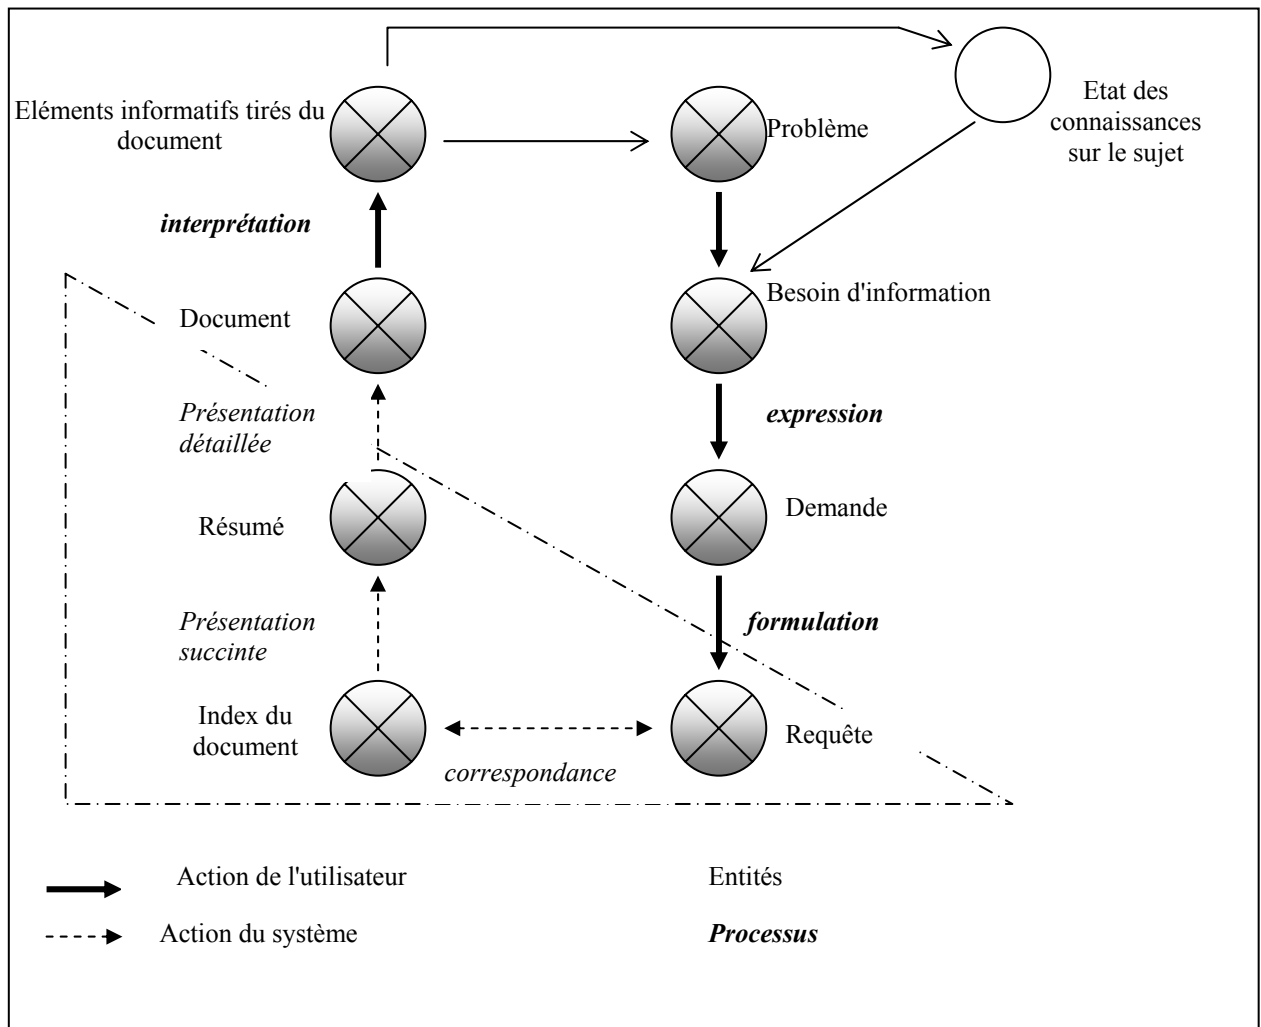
Eléments informatifs tirés du document

Problème

Etat des connaissances sur le sujet

interprétation

Document

Besoin d'information

Présentation détaillée

expression

Résumé

Demande

Présentation succinte

formulation

Index du document

Requête

correspondance

Action de l'utilisateur

Entités

Action du système

Processus